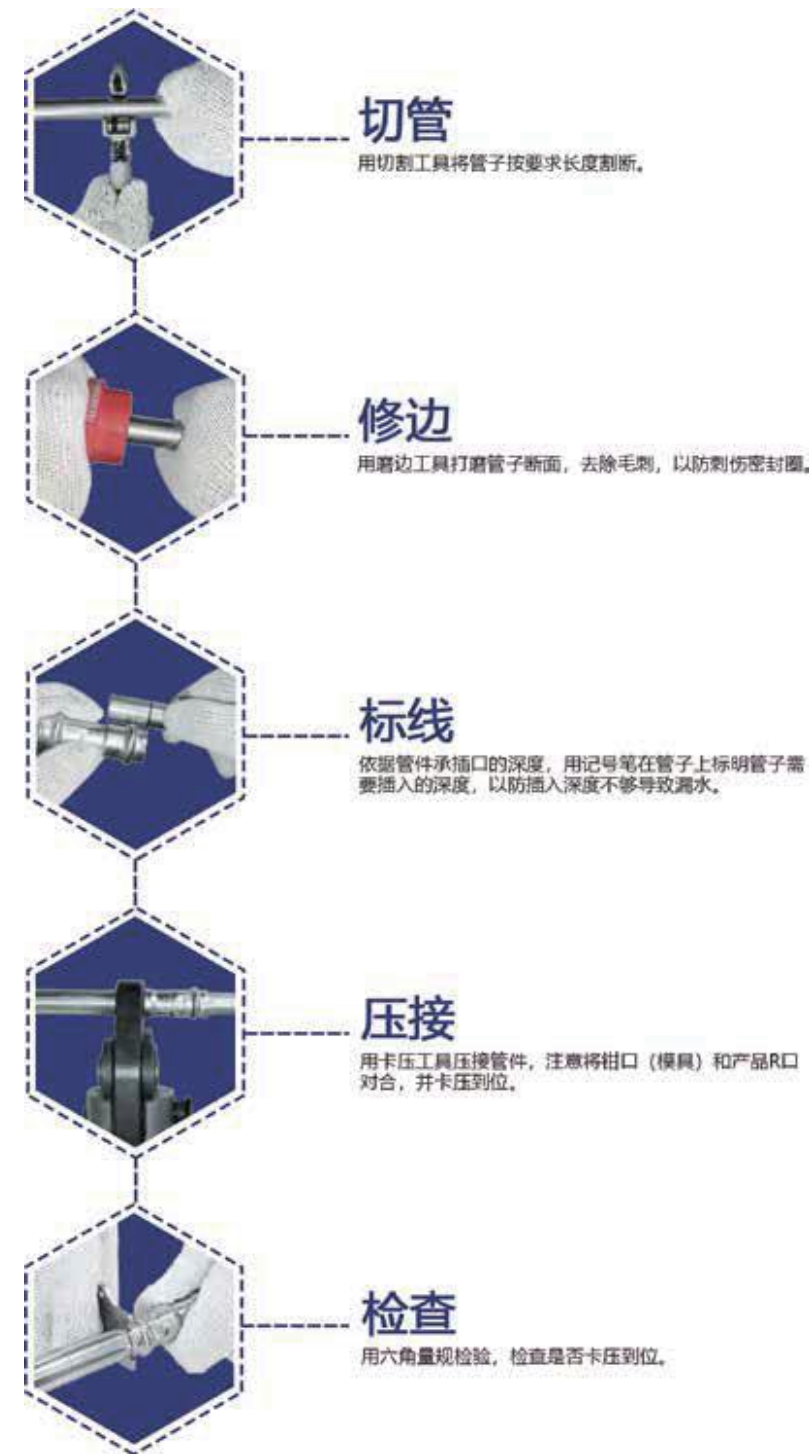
切管
用切割工具将管子按要求长度割断。

修边
用磨边工具打磨管子断面，去除毛刺，以防刺伤密封圈。

标线
依据管件承插口的深度，用记号笔在管子上标明管子需要插入的深度，以防插入深度不够导致漏水。

压接
用卡压工具压接管件，注意将钳口（模具）和产品R口对合，并卡压到位。

检查
用六角量规检验，检查是否卡压到位。